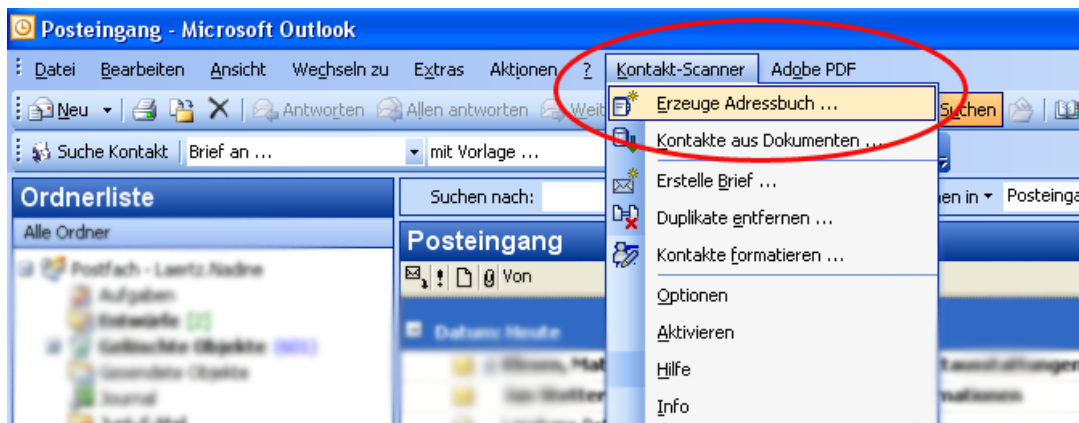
Posteingang - Microsoft Outlook

Datei Bearbeiten Ansicht Wechseln zu Extras Aktionen ? Kontakt-Scanner Adobe PDF

Neu Antworten Allen antworten Weit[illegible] Suchen

Suche Kontakt Brief an ... mit Vorlage ...

Ordnerliste

Alle Ordner

Postfach - Laertz.Nadine
Aufgaben
Entwürfe [2]
Gelöschte Objekte
Gesendete Objekte
Journal
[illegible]

Suchen nach: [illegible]en in Posteinga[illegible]

Posteingang

Von

Datum: Heute

Erzeuge Adressbuch ...
Kontakte aus Dokumenten ...
Erstelle Brief ...
Duplikate entfernen ...
Kontakte formatieren ...
Optionen
Aktivieren
Hilfe
Info